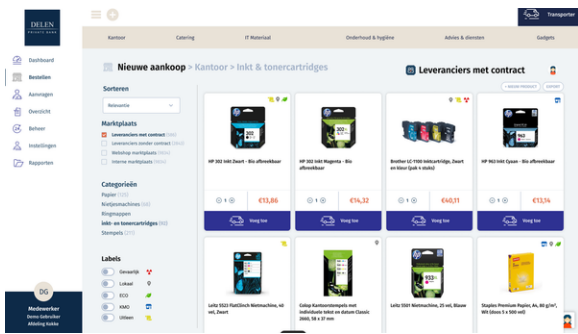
DELEN PRIVATE BANK

Transporter

Dashboard
Bestellen
Aanvragen
Overzicht
Beheer
Instellingen
Rapporten

DG
Medewerker
Demo Gebruiker
Afdeling Keuken

Kantoor
Catering
IT Materiaal
Onderhoud & hygiëne
Advies & diensten
Gadgets

Nieuwe aankoop > Kantoor > Inkt & tonercartridges

Leveranciers met contract

+ NIEUW PRODUCT
CONTACT

Sorteren
Relevantie

Marktplaats
Leveranciers met contract
Leveranciers zonder contract
Webshop marktplaats
Interne marktplaats

Categorieën
Papier
Nietjesmachines
Ringmappen
Inkt- en tonercartridges
Stempels

Labels
Gevaarlijk
Lokaal
ECO
KMO
Uitleen

HP 302 Inkt Zwart - Bio afbreekbaar
€13,86
1
Voeg toe

HP 302 Inkt Magenta - Bio afbreekbaar
€14,32
1
Voeg toe

Brother LC-1100 Inktcartridge, Zwart en kleur (pak 4 stuks)
€40,11
1
Voeg toe

HP 963 Inkt Cyaan - Bio afbreekbaar
€13,14
1
Voeg toe

Leitz 5523 FlatClinch Nietmachine, 40 vel, Zwart

Colop Kantoorstempels met individuele tekst en datum Classic 2660, 58 x 37 mm

Leitz 5501 Nietmachine, 25 vel, Blauw

Staples Premium Papier, A4, 80 g/m², Wit (doos 5 x 500 vel)